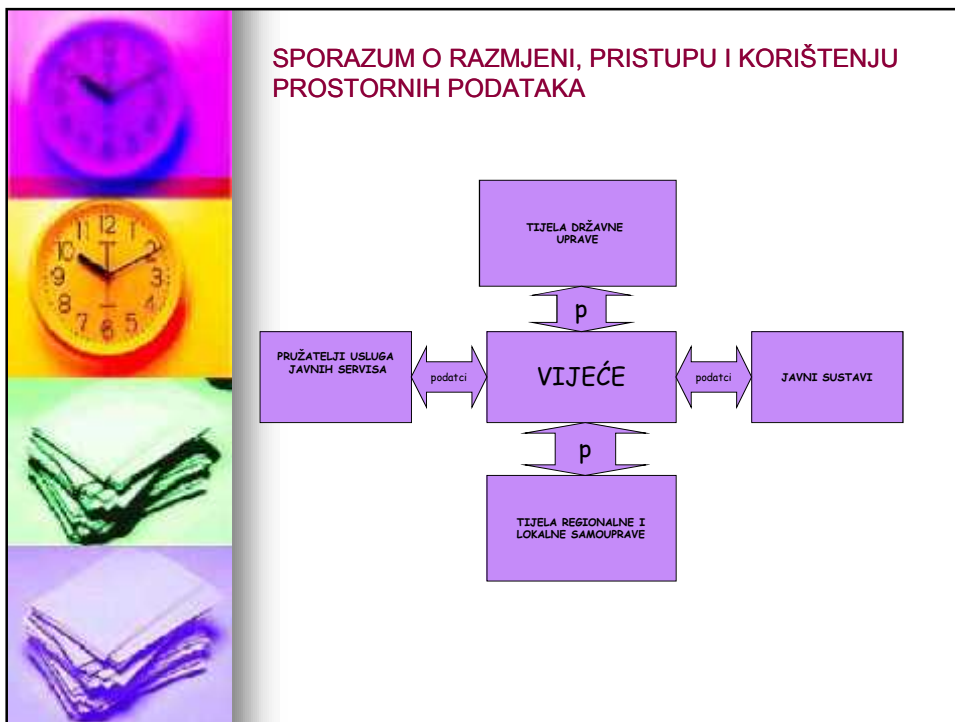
SPORAZUM O RAZMJENI, PRISTUPU I KORIŠTENJU PROSTORNIH PODATAKA

TIJELA DRŽAVNE UPRAVE

p

PRUŽATELJI USLUGA JAVNIH SERVISA

podatci

VIJEĆE

podatci

JAVNI SUSTAVI

p

TIJELA REGIONALNE I LOKALNE SAMOUPRAVE